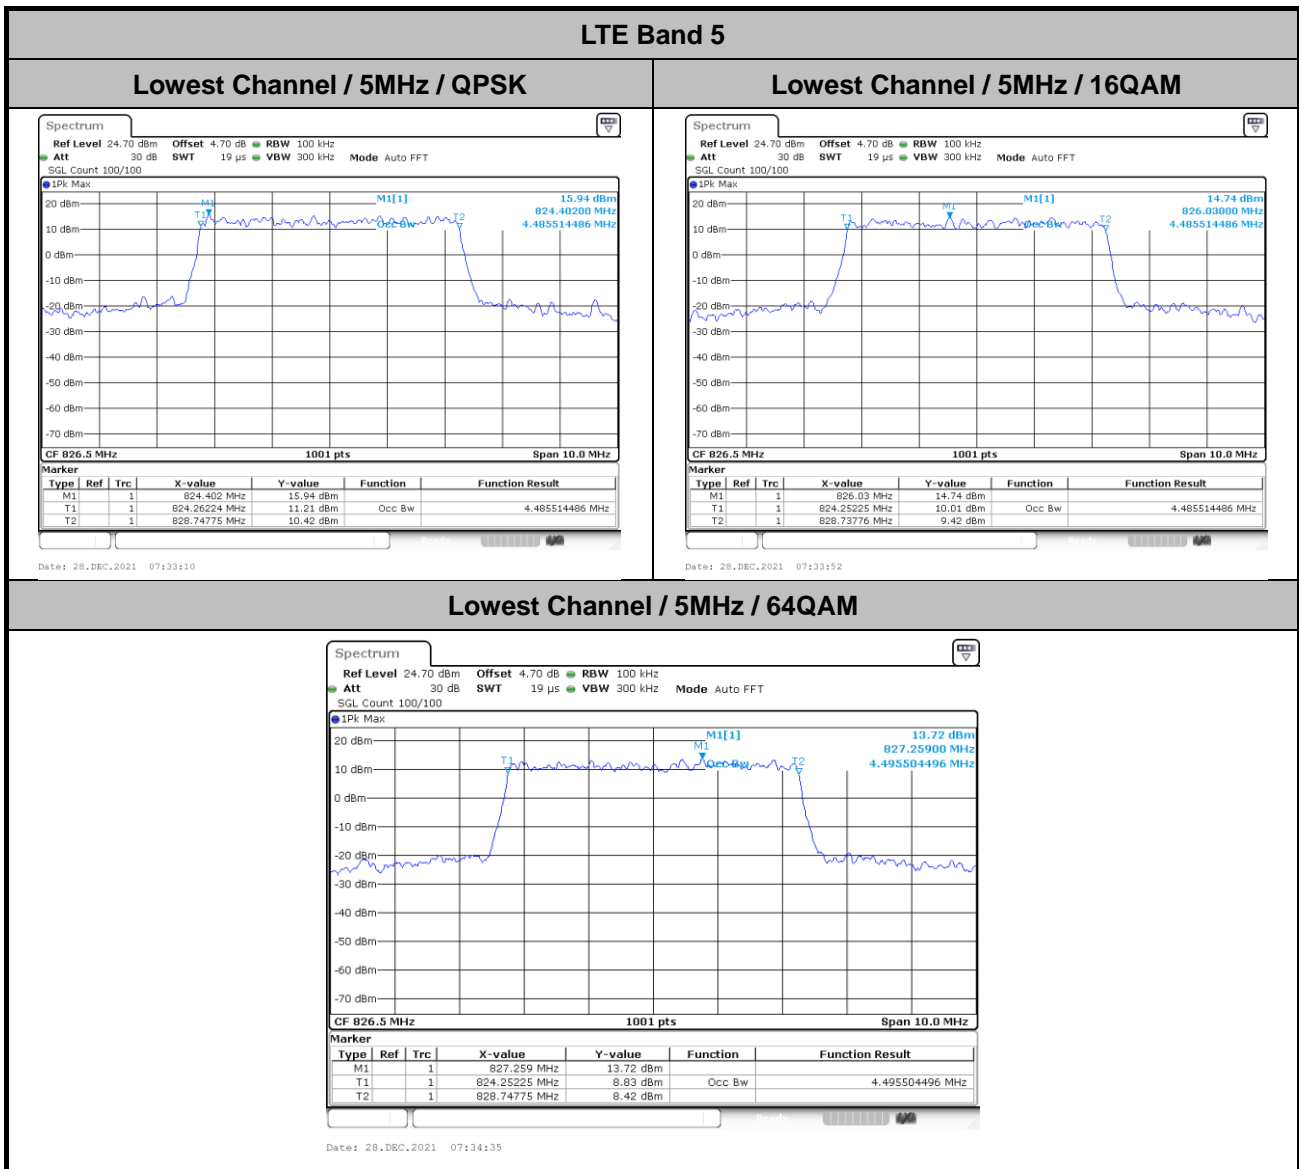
LTE Band 5

Lowest Channel / 5MHz / QPSK

Spectrum

Ref Level 24.70 dBm Offset 4.70 dB RBW 100 kHz
Att 30 dB SWT 19 µs VBW 300 kHz Mode Auto FFT
SGL Count 100/100
1Pk Max

M1[1] 15.94 dBm
824.40200 MHz
Occ Bw 4.485514486 MHz

20 dBm
10 dBm
0 dBm
-10 dBm
-20 dBm
-30 dBm
-40 dBm
-50 dBm
-60 dBm
-70 dBm

M1 T1 T2

CF 826.5 MHz 1001 pts Span 10.0 MHz

Marker

| Type | Ref | Trc | X-value | Y-value | Function | Function Result |
|---|---|---|---|---|---|---|
| M1 | | 1 | 824.402 MHz | 15.94 dBm | | |
| T1 | | 1 | 824.26224 MHz | 11.21 dBm | Occ Bw | 4.485514486 MHz |
| T2 | | 1 | 828.74775 MHz | 10.42 dBm | | |

Date: 28.DEC.2021 07:33:10

Lowest Channel / 5MHz / 16QAM

Spectrum

Ref Level 24.70 dBm Offset 4.70 dB RBW 100 kHz
Att 30 dB SWT 19 µs VBW 300 kHz Mode Auto FFT
SGL Count 100/100
1Pk Max

M1[1] 14.74 dBm
826.03000 MHz
Occ Bw 4.485514486 MHz

20 dBm
10 dBm
0 dBm
-10 dBm
-20 dBm
-30 dBm
-40 dBm
-50 dBm
-60 dBm
-70 dBm

T1 M1 T2

CF 826.5 MHz 1001 pts Span 10.0 MHz

Marker

| Type | Ref | Trc | X-value | Y-value | Function | Function Result |
|---|---|---|---|---|---|---|
| M1 | | 1 | 826.03 MHz | 14.74 dBm | | |
| T1 | | 1 | 824.25225 MHz | 10.01 dBm | Occ Bw | 4.485514486 MHz |
| T2 | | 1 | 828.73776 MHz | 9.42 dBm | | |

Date: 28.DEC.2021 07:33:52

Lowest Channel / 5MHz / 64QAM

Spectrum

Ref Level 24.70 dBm Offset 4.70 dB RBW 100 kHz
Att 30 dB SWT 19 µs VBW 300 kHz Mode Auto FFT
SGL Count 100/100
1Pk Max

M1[1] 13.72 dBm
827.25900 MHz
Occ Bw 4.495504496 MHz

20 dBm
10 dBm
0 dBm
-10 dBm
-20 dBm
-30 dBm
-40 dBm
-50 dBm
-60 dBm
-70 dBm

T1 M1 T2

CF 826.5 MHz 1001 pts Span 10.0 MHz

Marker

| Type | Ref | Trc | X-value | Y-value | Function | Function Result |
|---|---|---|---|---|---|---|
| M1 | | 1 | 827.259 MHz | 13.72 dBm | | |
| T1 | | 1 | 824.25225 MHz | 8.83 dBm | Occ Bw | 4.495504496 MHz |
| T2 | | 1 | 828.74775 MHz | 8.42 dBm | | |

Date: 28.DEC.2021 07:34:35